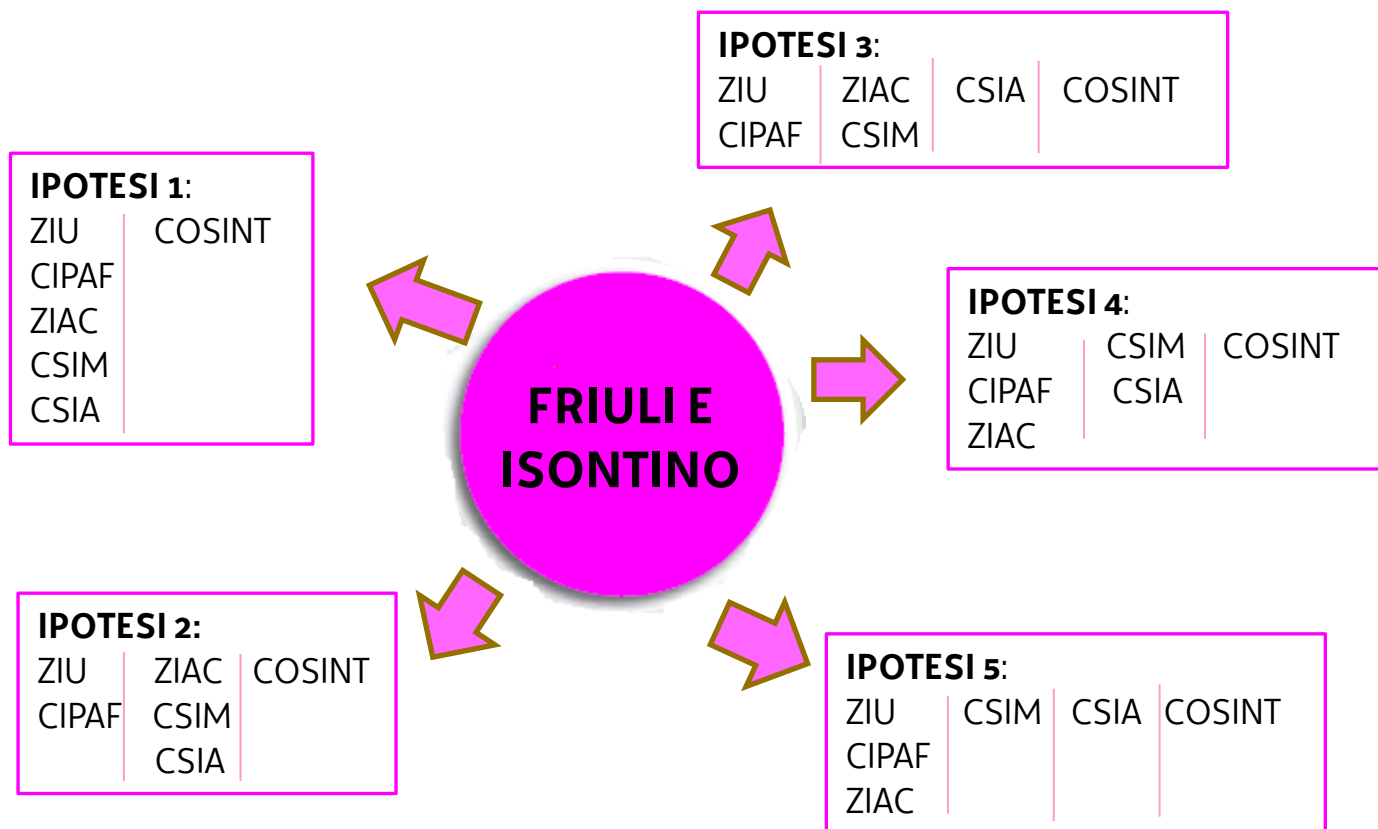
IPOTESI 3:

| | | | |
|---|---|---|---|
| ZIU<br>CIPAF | ZIAC<br>CSIM | CSIA | COSINT |

IPOTESI 1:

| | |
|---|---|
| ZIU<br>CIPAF<br>ZIAC<br>CSIM<br>CSIA | COSINT |

FRIULI E ISONTINO

IPOTESI 4:

| | | |
|---|---|---|
| ZIU<br>CIPAF<br>ZIAC | CSIM<br>CSIA | COSINT |

IPOTESI 2:

| | | |
|---|---|---|
| ZIU<br>CIPAF | ZIAC<br>CSIM<br>CSIA | COSINT |

IPOTESI 5:

| | | | |
|---|---|---|---|
| ZIU<br>CIPAF<br>ZIAC | CSIM | CSIA | COSINT |